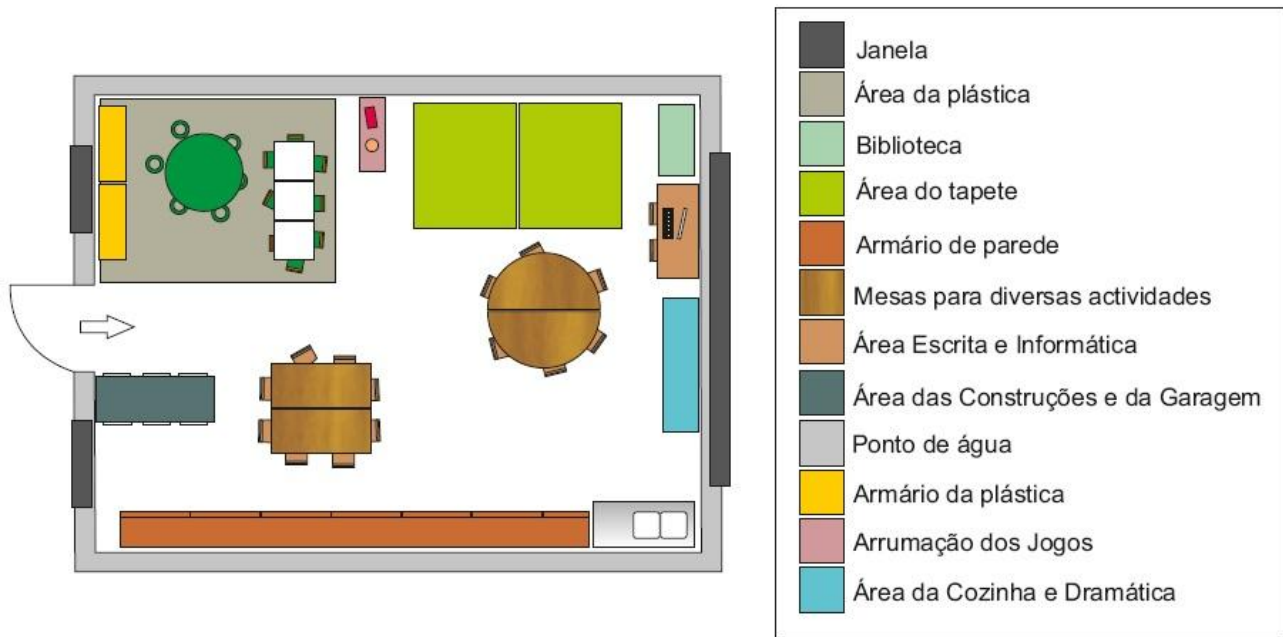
Janela
Área da plástica
Biblioteca
Área do tapete
Armário de parede
Mesas para diversas actividades
Área Escrita e Informática
Área das Construções e da Garagem
Ponto de água
Armário da plástica
Arrumação dos Jogos
Área da Cozinha e Dramática